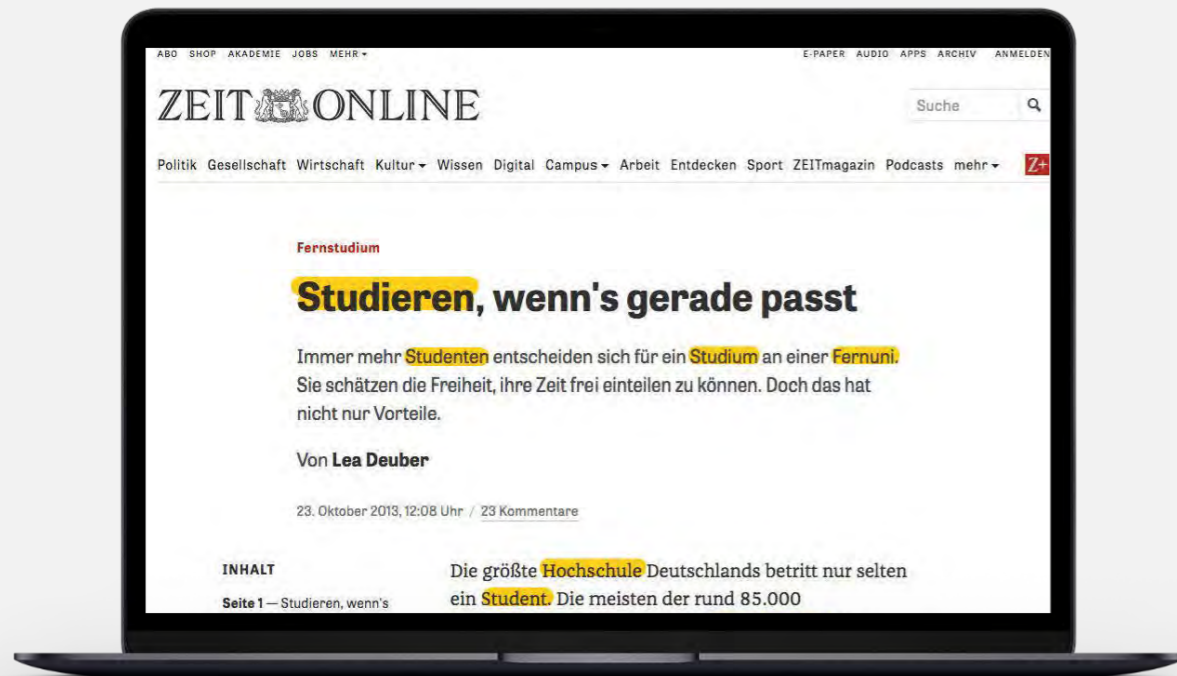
ABO SHOP AKADEMIE JOBS MEHR

E-PAPER AUDIO APPS ARCHIV ANMELDEN

ZEIT ONLINE

Suche

Politik Gesellschaft Wirtschaft Kultur Wissen Digital Campus Arbeit Entdecken Sport ZEITmagazin Podcasts mehr Z+

Fernstudium

Studieren, wenn's gerade passt

Immer mehr Studenten entscheiden sich für ein Studium an einer Fernuni. Sie schätzen die Freiheit, ihre Zeit frei einteilen zu können. Doch das hat nicht nur Vorteile.

Von Lea Deuber

23. Oktober 2013, 12:08 Uhr / 23 Kommentare

INHALT

Seite 1 — Studieren, wenn's

Die größte Hochschule Deutschlands betritt nur selten ein Student. Die meisten der rund 85.000